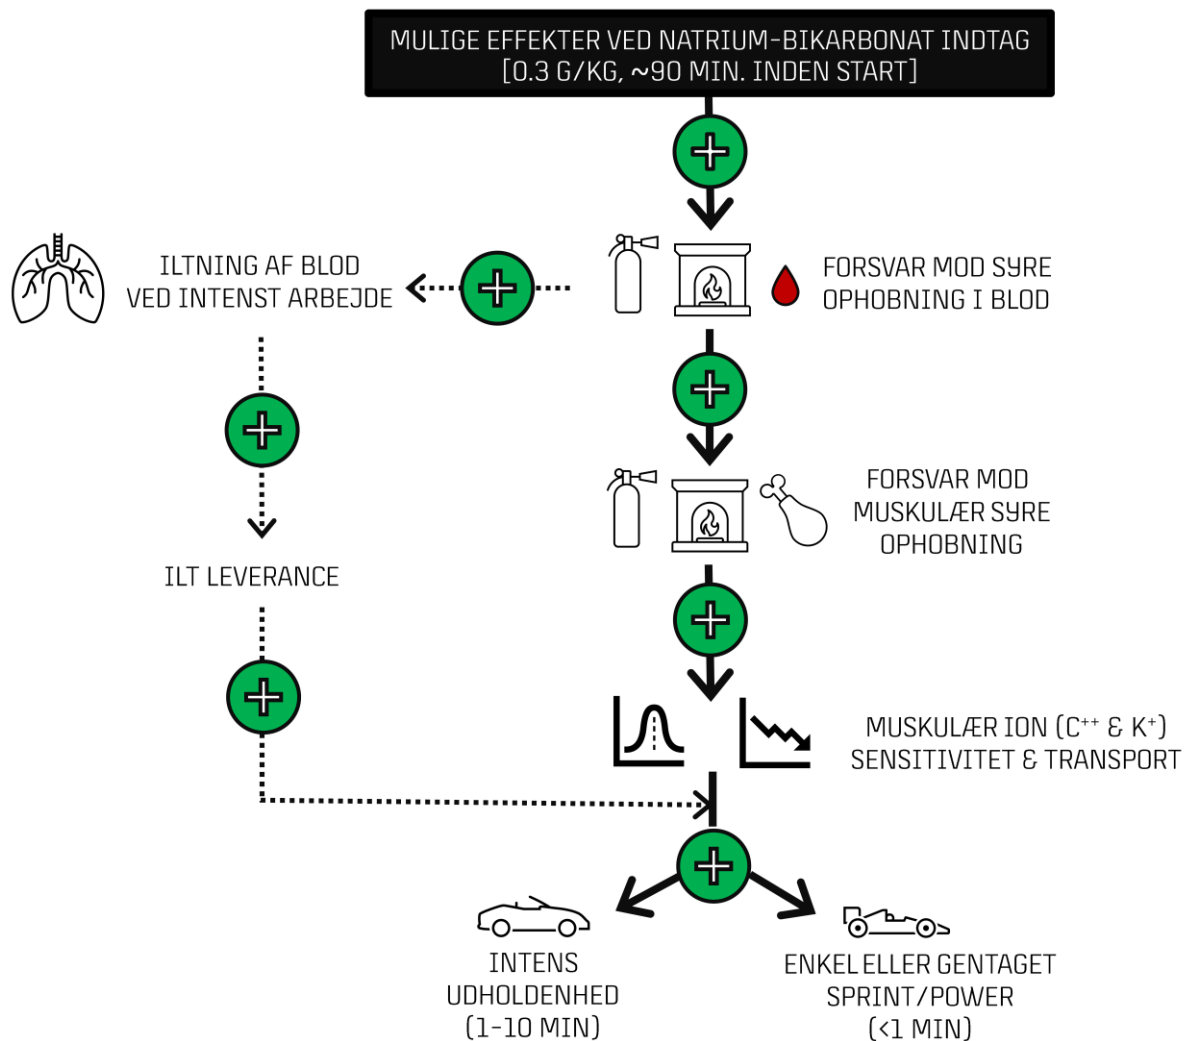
MULIGE EFFEKTER VED NATRIUM-BIKARBONAT INDTAG [0.3 G/KG, ~90 MIN. INDEN START]

ILTNING AF BLOD VED INTENST ARBEJDE

FORSVAR MOD SYRE OPHOBNING I BLOD

FORSVAR MOD MUSKULÆR SYRE OPHOBNING

ILT LEVERANCE

MUSKULÆR ION ($C^{++}$ & $K^{+}$) SENSITIVITET & TRANSPORT

INTENS UDHOLDENHED (1-10 MIN)

ENKEL ELLER GENTAGET SPRINT/POWER (<1 MIN)